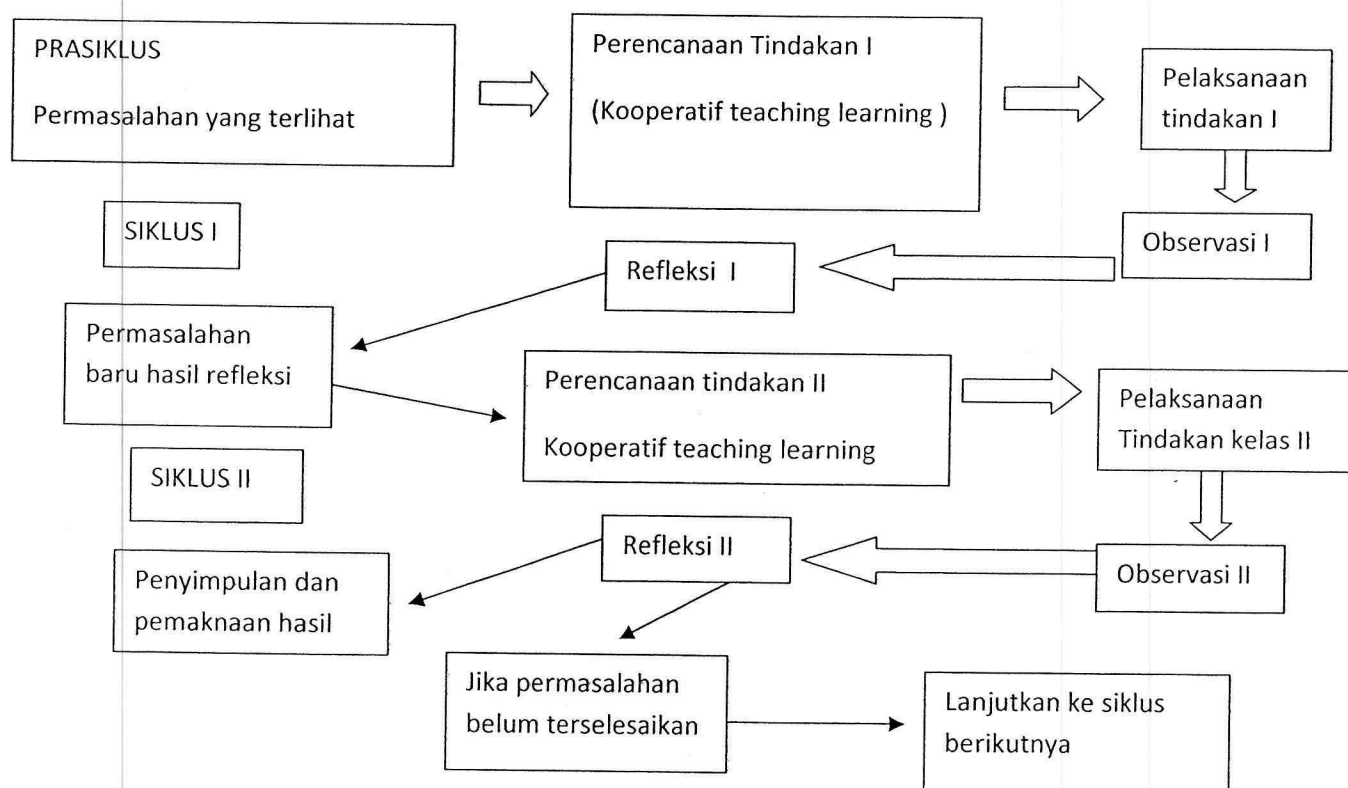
PRASIKLUS

Permasalahan yang terlihat

Perencanaan Tindakan I

(Kooperatif teaching learning )

Pelaksanaan tindakan I

SIKLUS I

Observasi I

Refleksi I

Permasalahan baru hasil refleksi

Perencanaan tindakan II

Kooperatif teaching learning

Pelaksanaan Tindakan kelas II

SIKLUS II

Refleksi II

Observasi II

Penyimpulan dan pemaknaan hasil

Jika permasalahan belum terselesaikan

Lanjutkan ke siklus berikutnya